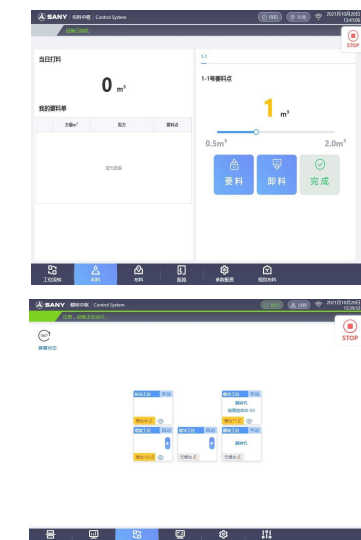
SANY 布料中控 Control System
STOP
当日打料
0 m³
我的要料单
方量m³
配方
要料点
暂无数据
1-1
1-1号要料点
1 m³
0.5m³
2.0m³
要料
卸料
完成
工况监控
布料
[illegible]
报表
参数配置
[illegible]

SANY 搅拌中控 Control System
STOP
STOP
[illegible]
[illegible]